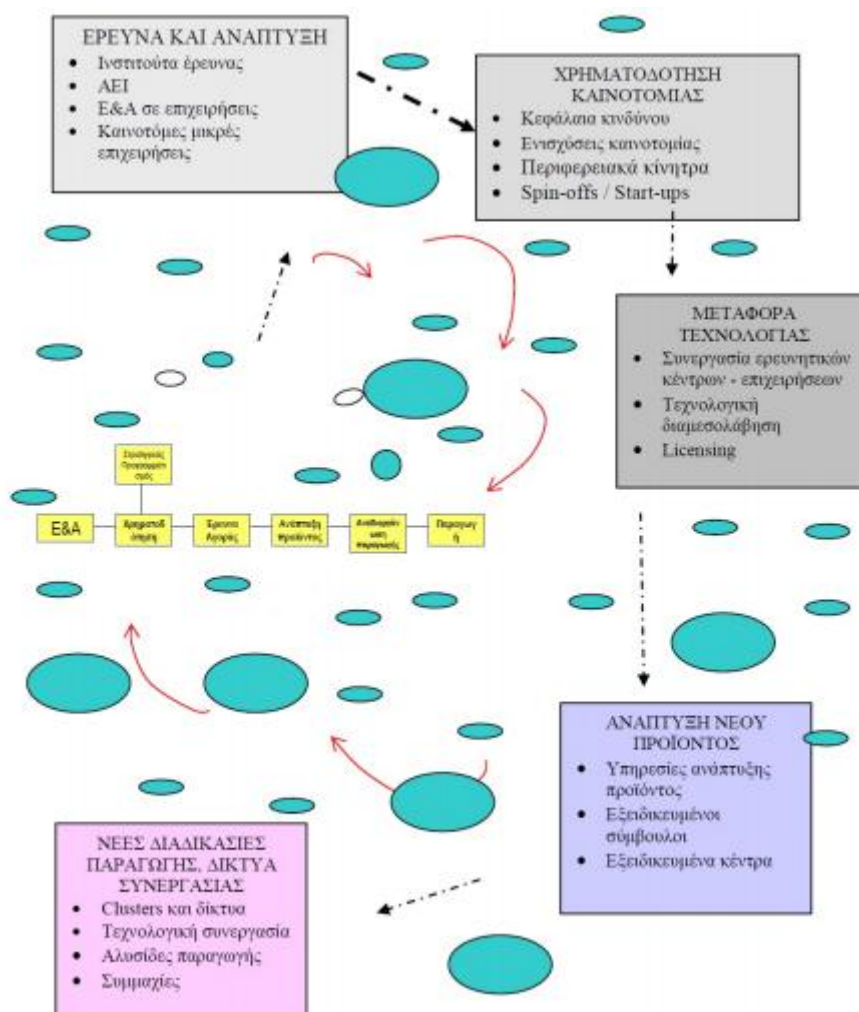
ΕΡΕΥΝΑ ΚΑΙ ΑΝΑΠΤΥΞΗ
- Ινστιτούτα έρευνας
- ΑΕΙ
- Ε&Α σε επιχειρήσεις
- Καινοτόμες μικρές επιχειρήσεις

ΧΡΗΜΑΤΟΔΟΤΗΣΗ ΚΑΙΝΟΤΟΜΙΑΣ
- Κεφάλαια κινδύνου
- Ενισχύσεις καινοτομίας
- Περιφερειακά κίνητρα
- Spin-offs / Start-ups

ΜΕΤΑΦΟΡΑ ΤΕΧΝΟΛΟΓΙΑΣ
- Συνεργασία ερευνητικών κέντρων - επιχειρήσεων
- Τεχνολογική διαμεσολάβηση
- Licensing

Τεχνολογικός Προσανατολισμός

Ε&Α

Χρηματοδότηση

Έρευνα Αγοράς

Ανάπτυξη προϊόντος

Ανάθεση μεθόδων παραγωγής

Παραγωγή

ΑΝΑΠΤΥΞΗ ΝΕΟΥ ΠΡΟΪΟΝΤΟΣ
- Υπηρεσίες ανάπτυξης προϊόντος
- Εξειδικευμένοι σύμβουλοι
- Εξειδικευμένα κέντρα

ΝΕΕΣ ΔΙΑΔΙΚΑΣΙΕΣ ΠΑΡΑΓΩΓΗΣ, ΔΙΚΤΥΑ ΣΥΝΕΡΓΑΣΙΑΣ
- Clusters και δίκτυα
- Τεχνολογική συνεργασία
- Αλυσίδες παραγωγής
- Συμμαχίες